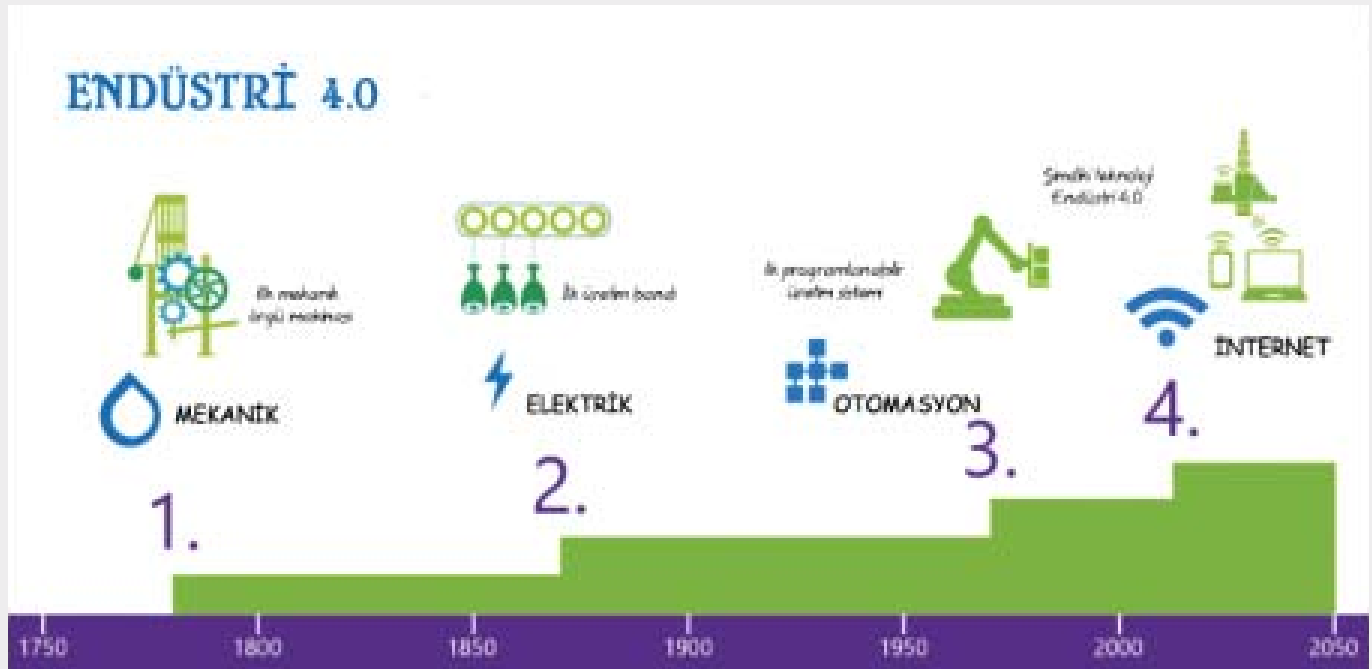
ENDÜSTRİ 4.0

İlk mekanik örgü makinası

MEKANİK

1.

İlk üretim bandı

ELEKTRİK

2.

İlk programlanabilir üretim sistemi

OTOMASYON

3.

Şimdiki teknoloji Endüstri 4.0

İNTERNET

4.

1750 1800 1850 1900 1950 2000 2050